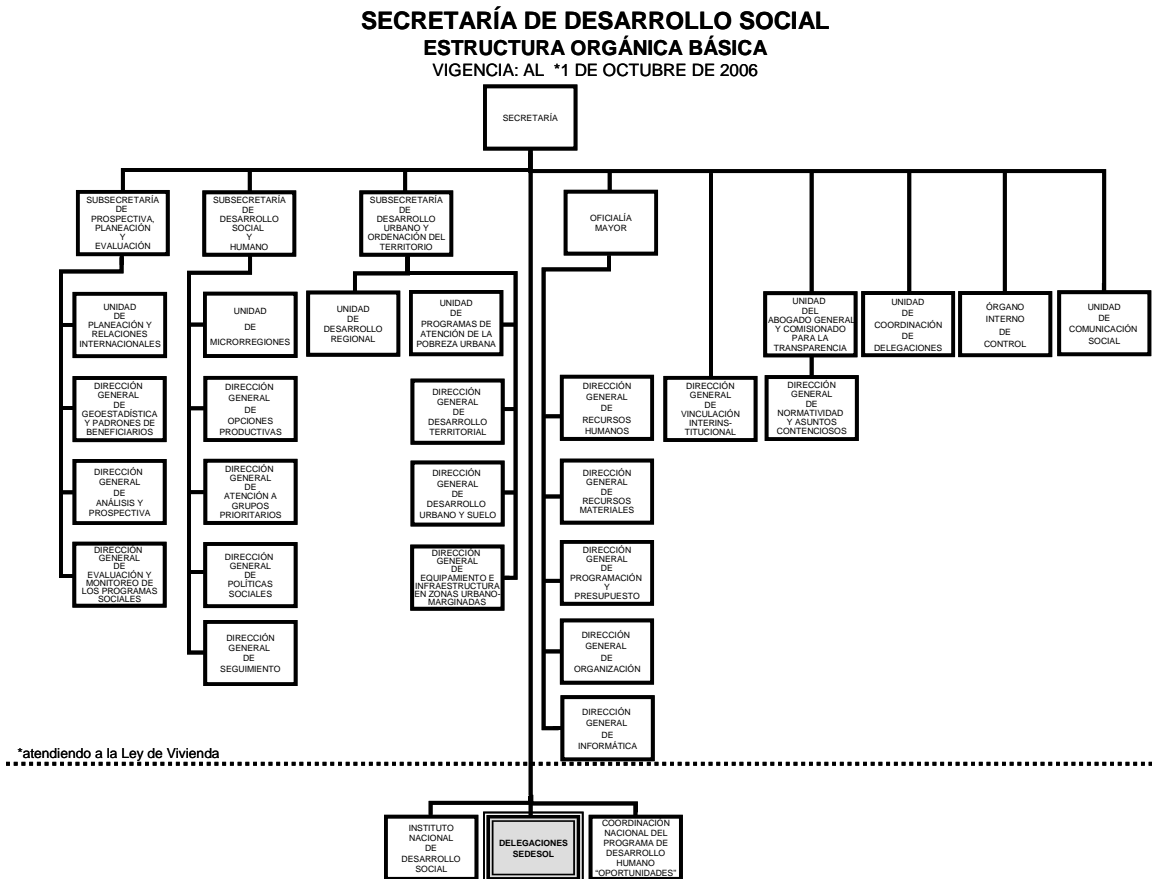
SECRETARÍA DE DESARROLLO SOCIAL
ESTRUCTURA ORGÁNICA BÁSICA
VIGENCIA: AL *1 DE OCTUBRE DE 2006

SECRETARÍA

SUBSECRETARÍA DE PROSPECTIVA, PLANEACIÓN Y EVALUACIÓN

UNIDAD DE PLANEACIÓN Y RELACIONES INTERNACIONALES

DIRECCIÓN GENERAL DE GEOESTADÍSTICA Y PADRONES DE BENEFICIARIOS

DIRECCIÓN GENERAL DE ANÁLISIS Y PROSPECTIVA

DIRECCIÓN GENERAL DE EVALUACIÓN Y MONITOREO DE LOS PROGRAMAS SOCIALES

SUBSECRETARÍA DE DESARROLLO SOCIAL Y HUMANO

UNIDAD DE MICRORREGIONES

DIRECCIÓN GENERAL DE OPCIONES PRODUCTIVAS

DIRECCIÓN GENERAL DE ATENCIÓN A GRUPOS PRIORITARIOS

DIRECCIÓN GENERAL DE POLÍTICAS SOCIALES

DIRECCIÓN GENERAL DE SEGUIMIENTO

SUBSECRETARÍA DE DESARROLLO URBANO Y ORDENACIÓN DEL TERRITORIO

UNIDAD DE DESARROLLO REGIONAL

UNIDAD DE PROGRAMAS DE ATENCIÓN DE LA POBREZA URBANA

DIRECCIÓN GENERAL DE DESARROLLO TERRITORIAL

DIRECCIÓN GENERAL DE DESARROLLO URBANO Y SUELO

DIRECCIÓN GENERAL DE EQUIPAMIENTO E INFRAESTRUCTURA EN ZONAS URBANO-MARGINADAS

OFICIALÍA MAYOR

DIRECCIÓN GENERAL DE RECURSOS HUMANOS

DIRECCIÓN GENERAL DE RECURSOS MATERIALES

DIRECCIÓN GENERAL DE PROGRAMACIÓN Y PRESUPUESTO

DIRECCIÓN GENERAL DE ORGANIZACIÓN

DIRECCIÓN GENERAL DE INFORMÁTICA

DIRECCIÓN GENERAL DE VINCULACIÓN INTERINSTITUCIONAL

UNIDAD DEL ABOGADO GENERAL Y COMISIONADO PARA LA TRANSPARENCIA

DIRECCIÓN GENERAL DE NORMATIVIDAD Y ASUNTOS CONTENCIOSOS

UNIDAD DE COORDINACIÓN DE DELEGACIONES

ÓRGANO INTERNO DE CONTROL

UNIDAD DE COMUNICACIÓN SOCIAL

*atendiendo a la Ley de Vivienda

INSTITUTO NACIONAL DE DESARROLLO SOCIAL

DELEGACIONES SEDESOL

COORDINACIÓN NACIONAL DEL PROGRAMA DE DESARROLLO HUMANO "OPORTUNIDADES"